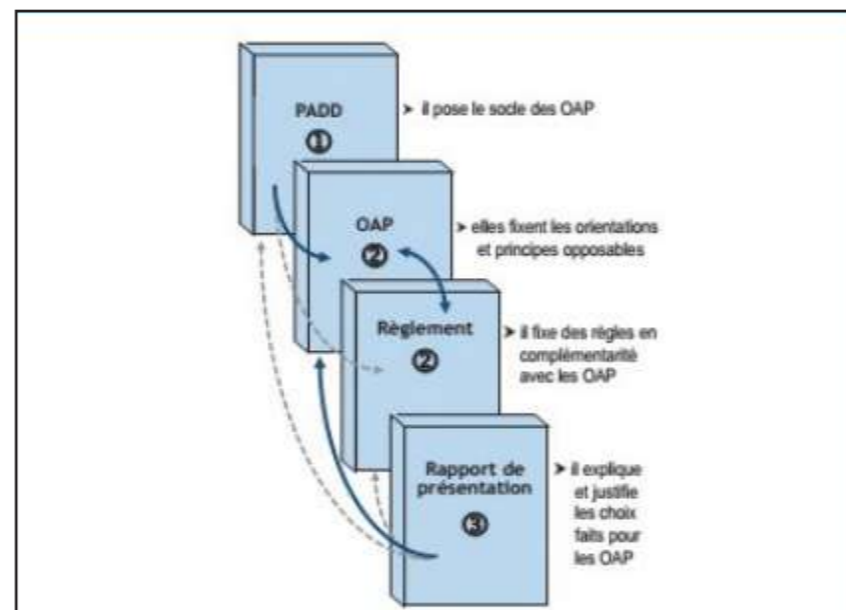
PADD
①
> il pose le socle des OAP

OAP
②
> elles fixent les orientations et principes opposables

Règlement
②
> il fixe des règles en complémentarité avec les OAP

Rapport de présentation
③
> il explique et justifie les choix faits pour les OAP